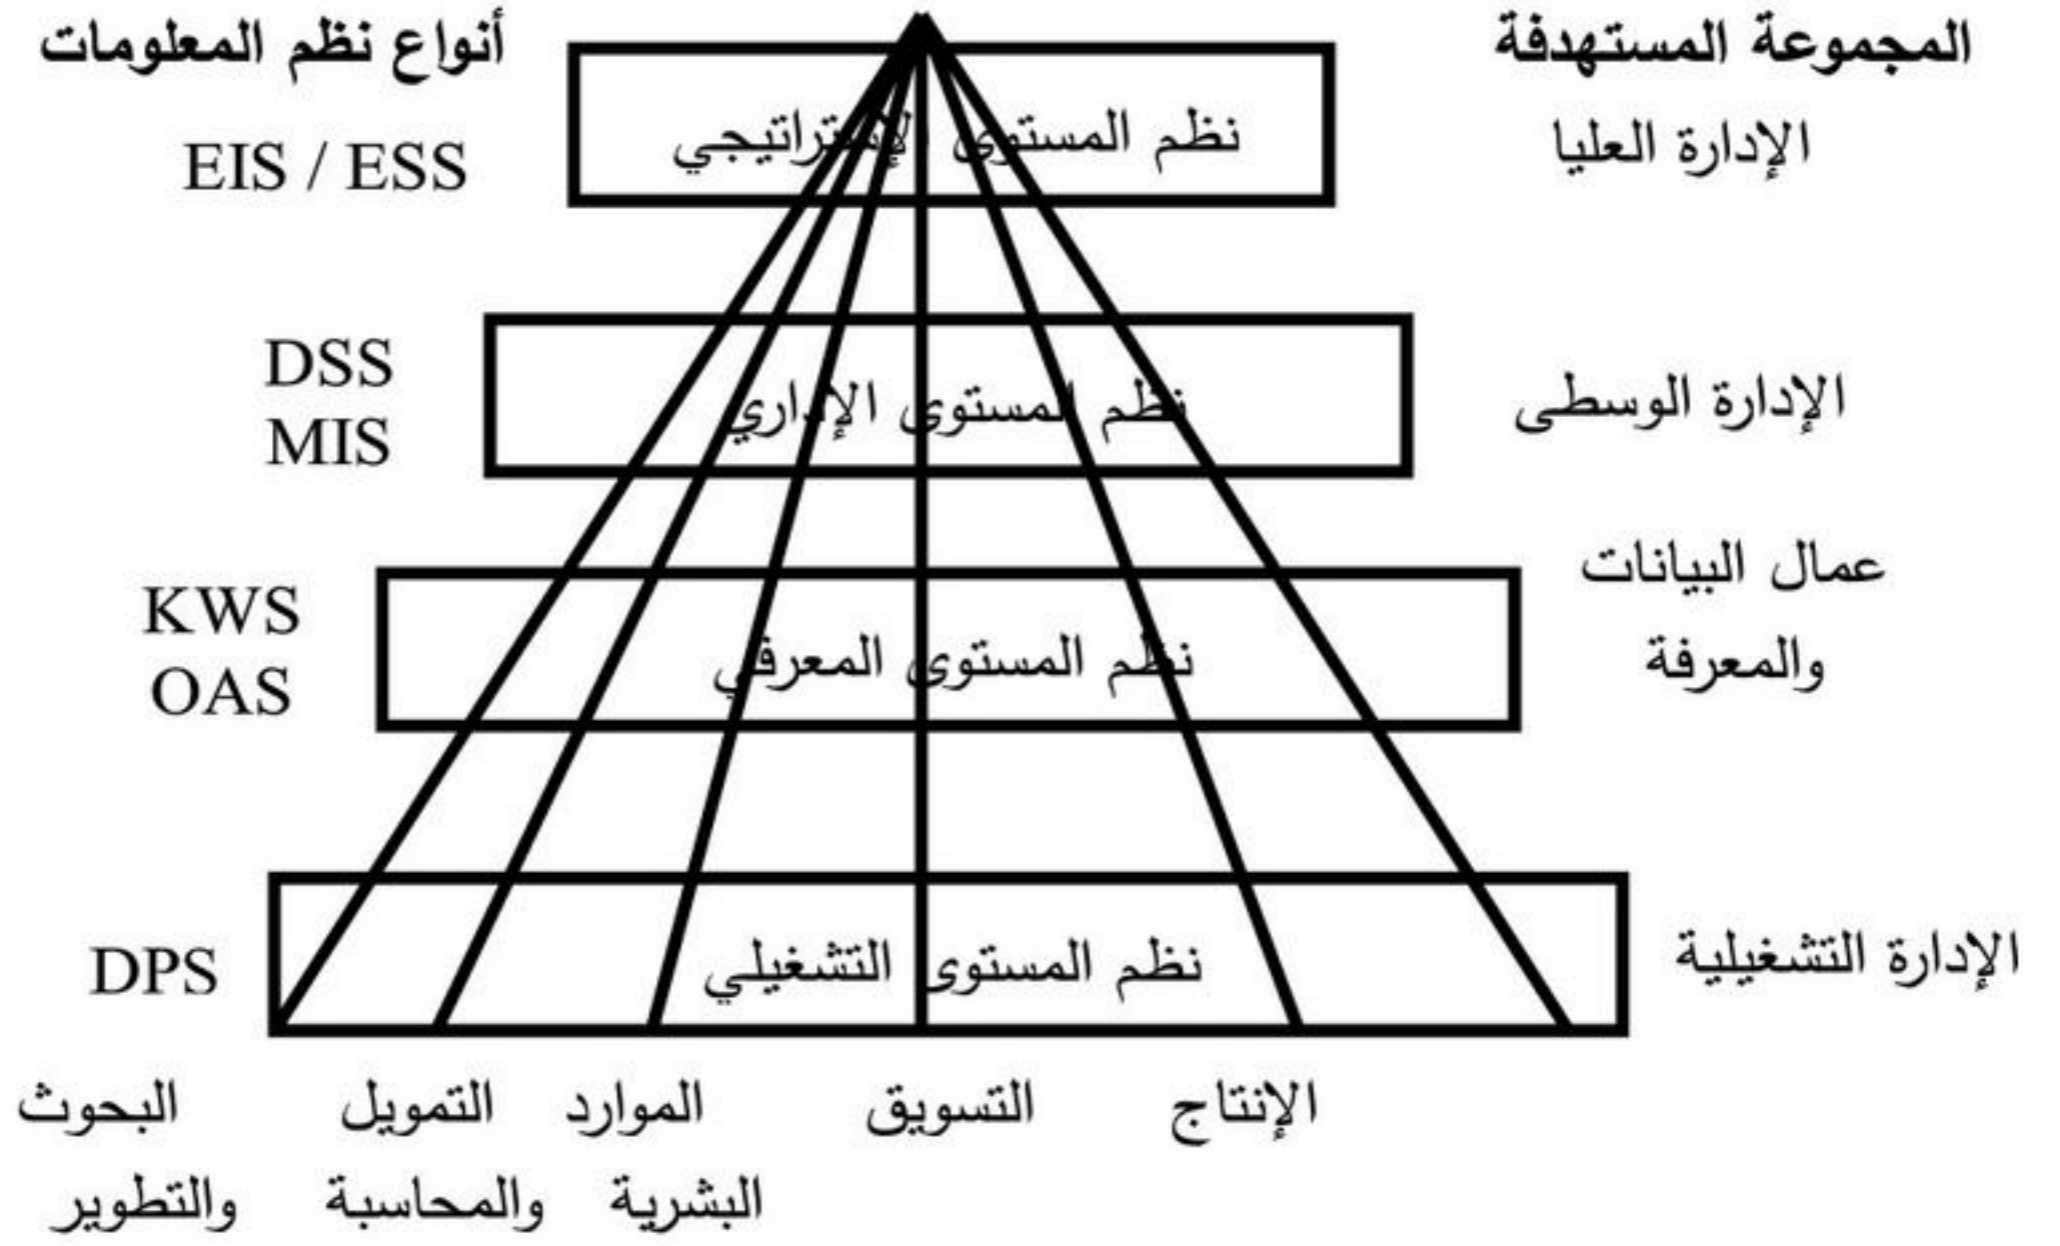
المجموعة المستهدفة

أنواع نظم المعلومات

الإدارة العليا

نظم المستوى الإستراتيجي

EIS / ESS

الإدارة الوسطى

نظم المستوى الإداري

DSS
MIS

عمال البيانات والمعرفة

نظم المستوى المعرفي

KWS
OAS

الإدارة التشغيلية

نظم المستوى التشغيلي

DPS

الإنتاج

التسويق

الموارد البشرية

التمويل والمحاسبة

البحوث والتطوير